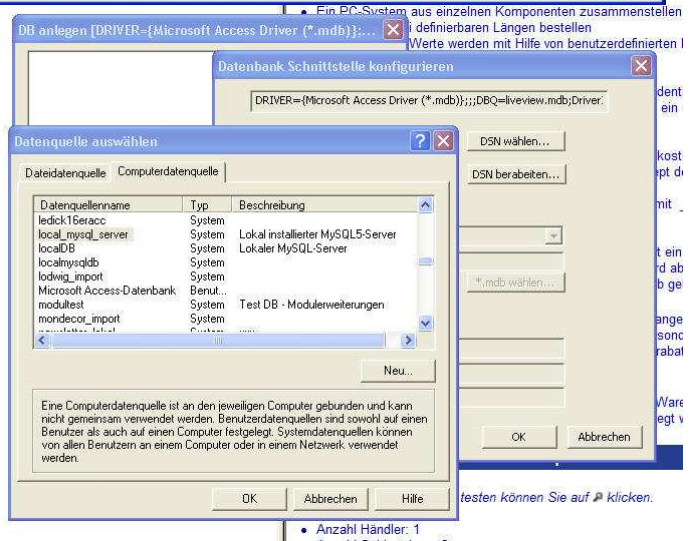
• Ein PC-System aus einzelnen Komponenten zusammenstellen
i definierbaren Längen bestellen
Werte werden mit Hilfe von benutzerdefinierten l

DB anlegen [DRIVER={Microsoft Access Driver (*.mdb)};...

Datenbank Schnittstelle konfigurieren

DRIVER={Microsoft Access Driver (*.mdb)};;;DBQ=liveview.mdb;Driver:

DSN wählen...

DSN berabeiten...

*.mdb wählen...

OK

Abbrechen

Datenquelle auswählen

Dateidatenquelle | Computerdatenquelle

| Datenquellenname | Typ | Beschreibung |
|---|---|---|
| ledick16eracc | System | |
| local_mysql_server | System | Lokal installierter MySQL5-Server |
| localDB | System | Lokaler MySQL-Server |
| localmysqldb | System | |
| lodwig_import | System | |
| Microsoft Access-Datenbank | Benut... | |
| modultest | System | Test DB - Modulerweiterungen |
| mondecor_import | System | |

Neu...

Eine Computerdatenquelle ist an den jeweiligen Computer gebunden und kann nicht gemeinsam verwendet werden. Benutzerdatenquellen sind sowohl auf einen Benutzer als auch auf einen Computer festgelegt. Systemdatenquellen können von allen Benutzern an einem Computer oder in einem Netzwerk verwendet werden.

OK

Abbrechen

Hilfe

dent
ein
kost
pt de
mit
t ein
rd ab
b ge
ange
sonc
rabat
Ware
egt v

testen können Sie auf klicken.

• Anzahl Händler: 1